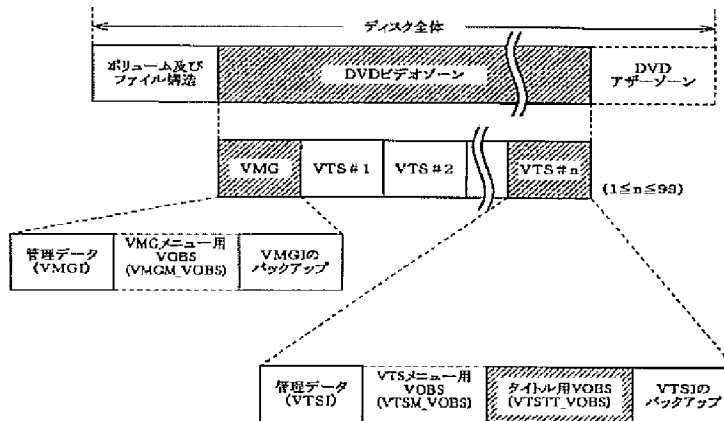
ディスク全体

ボリューム及び ファイル構造

DVDビデオゾーン

DVD アザーゾーン

VMG

VTS＃1

VTS＃2

VTS＃n

(1≦n≦99)

管理データ (VMGI)

VMGメニュー用 VOBS (VMGM_VOBS)

VMGIの バックアップ

管理データ (VTSI)

VTSメニュー用 VOBS (VTSM_VOBS)

タイトル用VOBS (VTSTT_VOBS)

VTSIの バックアップ